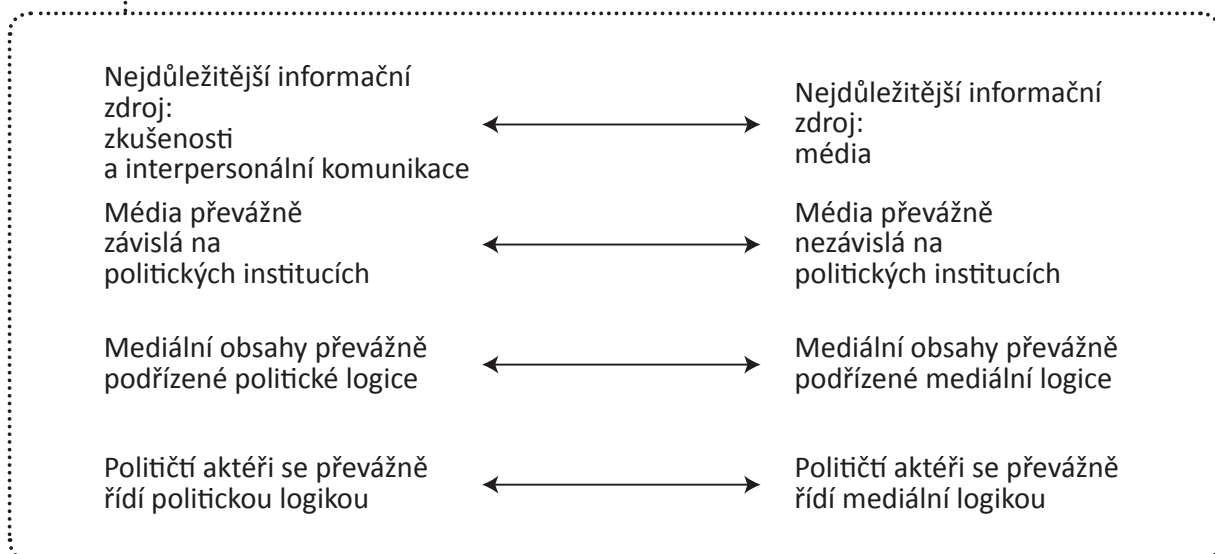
Nejdůležitější informační zdroj:
zkušenosti a interpersonální komunikace

Nejdůležitější informační zdroj:
média

Média převážně závislá na politických institucích

Média převážně nezávislá na politických institucích

Mediální obsahy převážně podřízené politické logice

Mediální obsahy převážně podřízené mediální logice

Političtí aktéři se převážně řídí politickou logikou

Političtí aktéři se převážně řídí mediální logikou